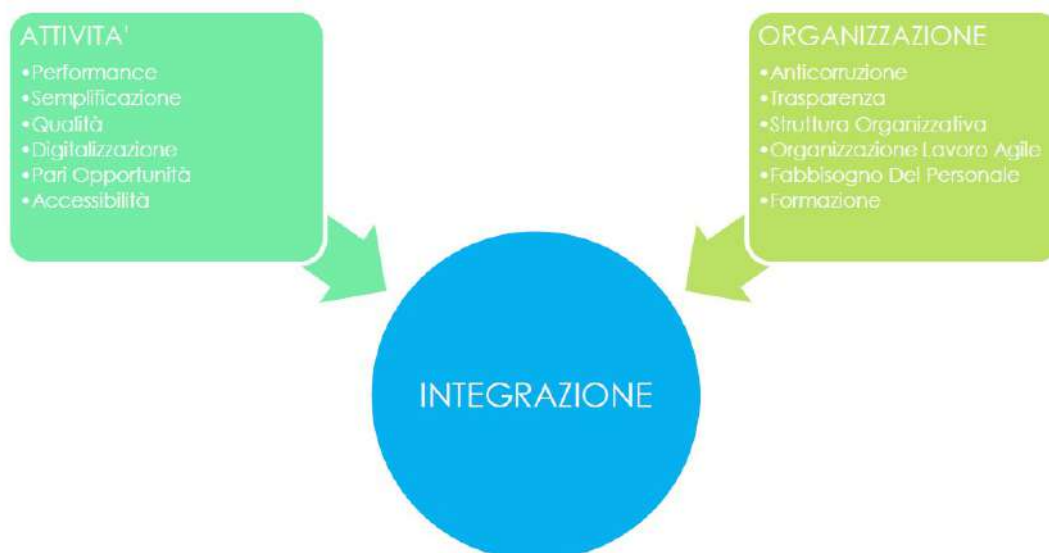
ATTIVITA'
•Performance
•Semplificazione
•Qualità
•Digitalizzazione
•Pari Opportunità
•Accessibilità

ORGANIZZAZIONE
•Anticorruzione
•Trasparenza
•Struttura Organizzativa
•Organizzazione Lavoro Agile
•Fabbisogno Del Personale
•Formazione

INTEGRAZIONE